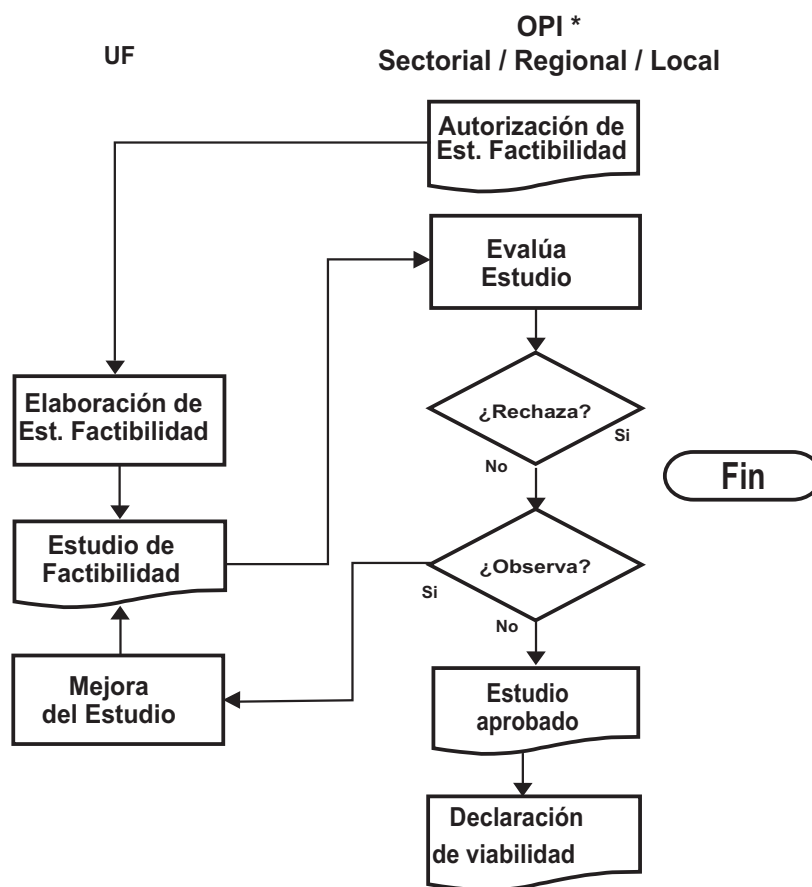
UF

OPI *
Sectorial / Regional / Local

Autorización de Est. Factibilidad

Evalúa Estudio

Elaboración de Est. Factibilidad

¿Rechaza?

Si

No

Fin

Estudio de Factibilidad

¿Observa?

Si

No

Mejora del Estudio

Estudio aprobado

Declaración de viabilidad